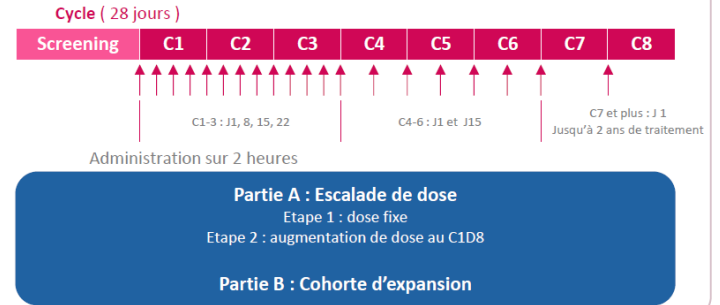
Cycle ( 28 jours )

| Screening | C1 | C2 | C3 | C4 | C5 | C6 | C7 | C8 |
|---|---|---|---|---|---|---|---|---|

C1-3 : J1, 8, 15, 22

C4-6 : J1 et J15

C7 et plus : J 1
Jusqu'à 2 ans de traitement

Administration sur 2 heures

Partie A : Escalade de dose
Etape 1 : dose fixe
Etape 2 : augmentation de dose au C1D8

Partie B : Cohorte d'expansion